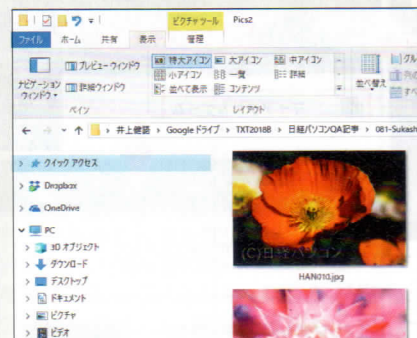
ピクチャツール Pics2

ファイル ホーム 共有 表示 管理

ナビゲーション ウィンドウ プレビュー ウィンドウ 詳細ウィンドウ

ペイン

特大アイコン 大アイコン 中アイコン 小アイコン 一覧 詳細 並べて表示 コンテンツ

レイアウト

並べ替え

← → ↑ > 井上健語 > Google ドライブ > TXT2018B > 日経パソコンQA記事 > 081-Sukash

> クイック アクセス

> Dropbox

> OneDrive

> PC

> 3D オブジェクト

> ダウンロード

> デスクトップ

> ドキュメント

> ピクチャ

> ビデオ

(C)日経パソコン

HAN010.jpg